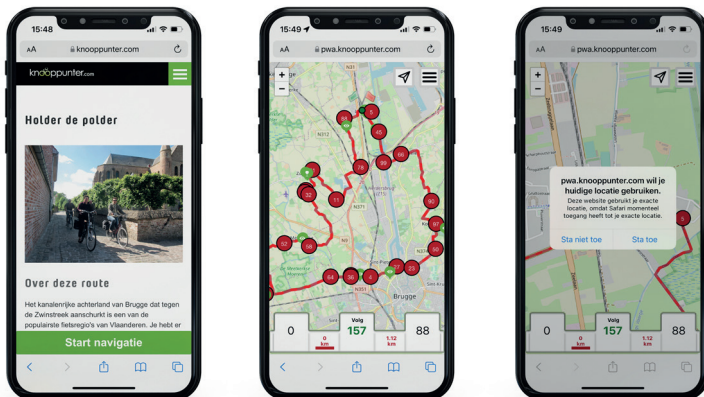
15:48

AA knooppunter.com

knooppunter.com

Holder de polder

Over deze route

Het kanalenrijke achterland van Brugge dat tegen de Zwinstreek aanschurkt is een van de populairste fietsregio's van Vlaanderen. Je hebt er

Start navigatie

15:49

AA pwa.knooppunter.com

+
−

5
45
66
80
78
11
90
97
50
52
58
23
27
4
36
64

Brugge

0
0 km
Volg
157
1.12 km
88

15:49

AA pwa.knooppunter.com

+
−

pwa.knooppunter.com wil je huidige locatie gebruiken.
Deze website gebruikt je exacte locatie, omdat Safari momenteel toegang heeft tot je exacte locatie.

Sta niet toe
Sta toe

5

0
0 km
Volg
157
1.12 km
88